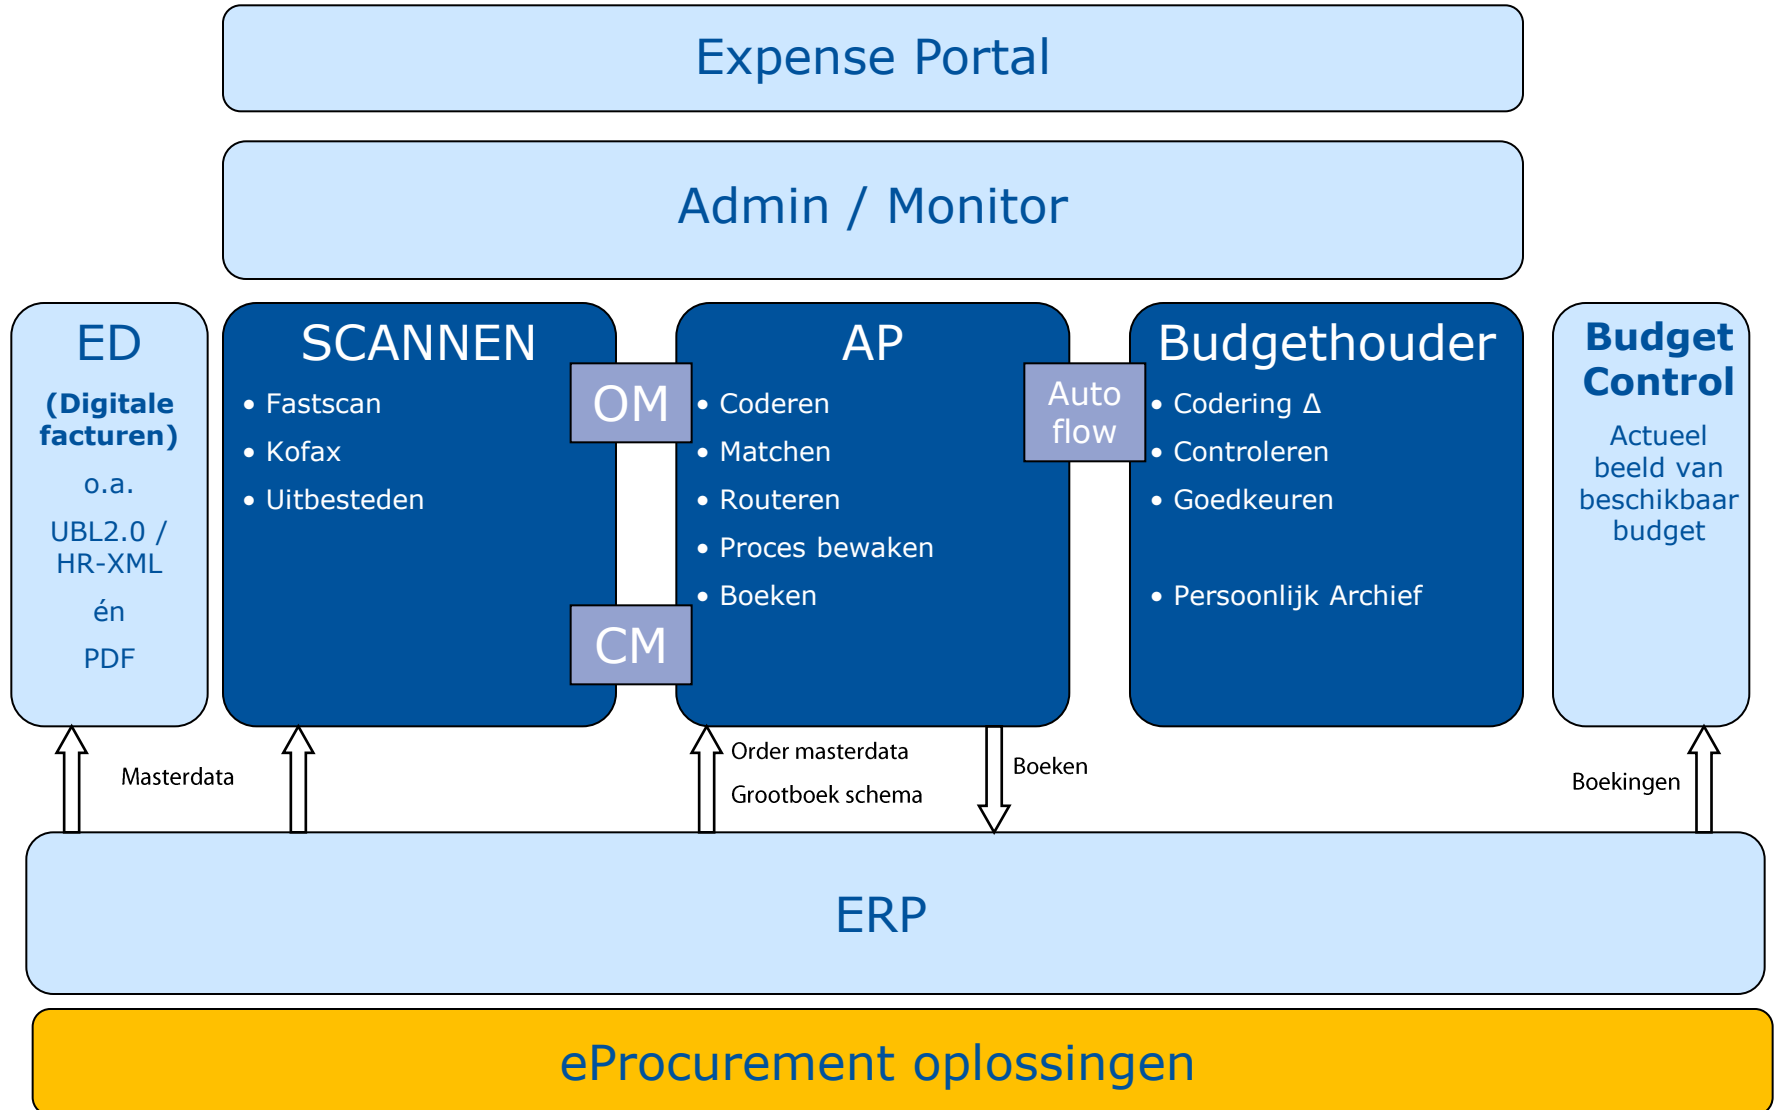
Expense Portal

Admin / Monitor

ED

(Digitale facturen)

o.a.

UBL2.0 / HR-XML

én

PDF

SCANNEN

• Fastscan
• Kofax
• Uitbesteden

OM

CM

AP

• Coderen
• Matchen
• Routeren
• Proces bewaken
• Boeken

Auto flow

Budgethouder

• Codering Δ
• Controleren
• Goedkeuren

• Persoonlijk Archief

Budget Control

Actueel beeld van beschikbaar budget

Masterdata

Order masterdata

Grootboek schema

Boeken

Boekingen

ERP

eProcurement oplossingen